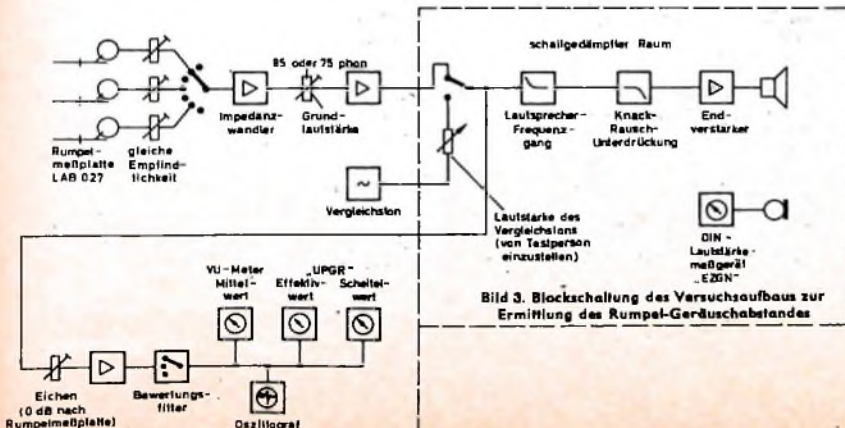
schallgedämpfter Raum

Rumpelmeßplatte LAB 027

gleiche Empfindlichkeit

85 oder 75 phon

Impedanzwandler

Grundlautstärke

Lautsprecher-Frequenzgang

Knack-Rausch-Unterdrückung

Endverstärker

Vergleichston

Lautstärke des Vergleichstons (von Testperson einzustellen)

DIN-Lautstärkemeßgerät „EZGN"

VU-Meter Mittelwert

„UPGR" Effektivwert

Scheitelwert

Bild 3. Blockschaltung des Versuchsaufbaus zur Ermittlung des Rumpel-Geräuschabstandes

Eichen (0 dB nach Rumpelmeßplatte)

Bewertungsfilter

Oszillograf